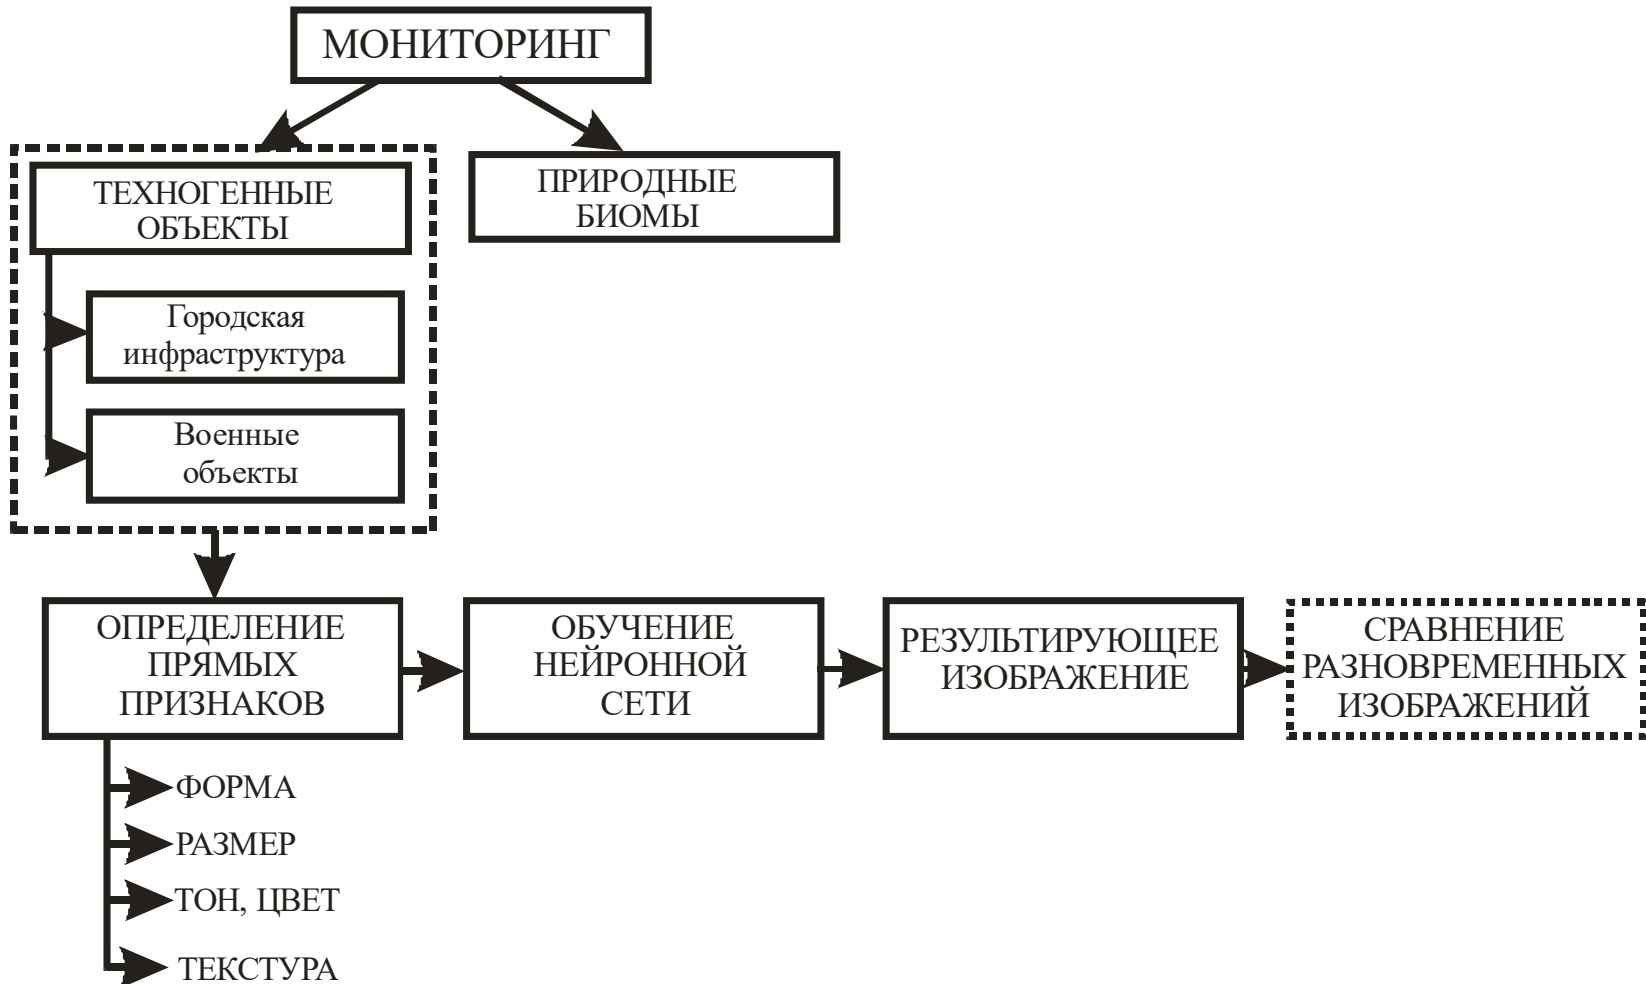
МОНИТОРИНГ

ТЕХНОГЕННЫЕ ОБЪЕКТЫ

ПРИРОДНЫЕ БИОМЫ

Городская инфраструктура

Военные объекты

ОПРЕДЕЛЕНИЕ ПРЯМЫХ ПРИЗНАКОВ

ОБУЧЕНИЕ НЕЙРОННОЙ СЕТИ

РЕЗУЛЬТИРУЮЩЕЕ ИЗОБРАЖЕНИЕ

СРАВНЕНИЕ РАЗНОВРЕМЕННЫХ ИЗОБРАЖЕНИЙ

ФОРМА

РАЗМЕР

ТОН, ЦВЕТ

ТЕКСТУРА